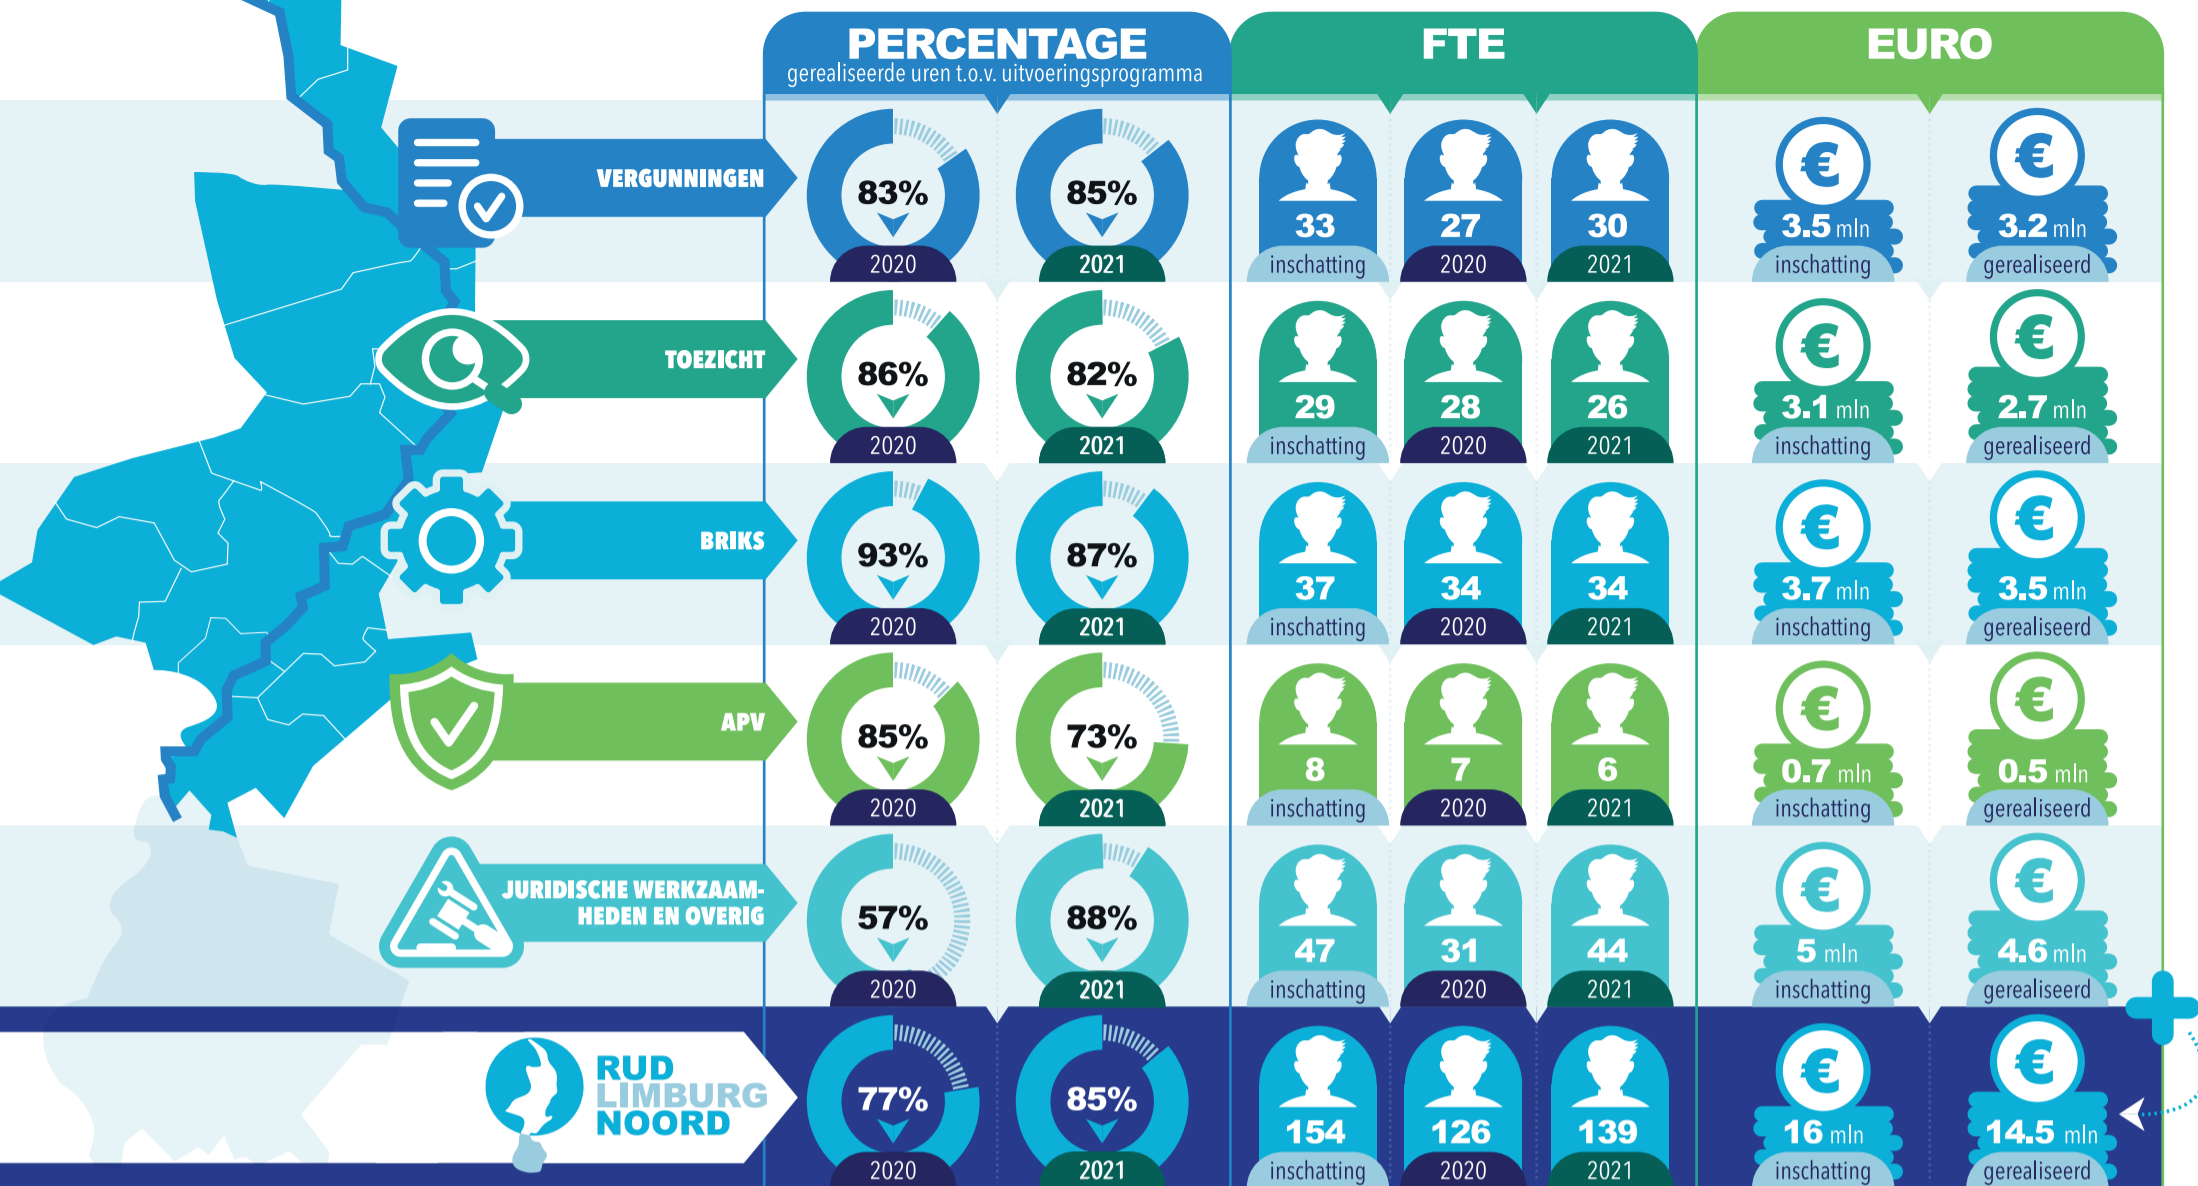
PERCENTAGE
gerealiseerde uren t.o.v. uitvoeringsprogramma

FTE

EURO

| | | | | | | | |
|---|---|---|---|---|---|---|---|
| VERGUNNINGEN | 83% 2020 | 85% 2021 | 33 inschatting | 27 2020 | 30 2021 | € 3.5 mln inschatting | € 3.2 mln gerealiseerd |
| TOEZICHT | 86% 2020 | 82% 2021 | 29 inschatting | 28 2020 | 26 2021 | € 3.1 mln inschatting | € 2.7 mln gerealiseerd |
| BRIKS | 93% 2020 | 87% 2021 | 37 inschatting | 34 2020 | 34 2021 | € 3.7 mln inschatting | € 3.5 mln gerealiseerd |
| APV | 85% 2020 | 73% 2021 | 8 inschatting | 7 2020 | 6 2021 | € 0.7 mln inschatting | € 0.5 mln gerealiseerd |
| JURIDISCHE WERKZAAMHEDEN EN OVERIG | 57% 2020 | 88% 2021 | 47 inschatting | 31 2020 | 44 2021 | € 5 mln inschatting | € 4.6 mln gerealiseerd |
| RUD LIMBURG NOORD | 77% 2020 | 85% 2021 | 154 inschatting | 126 2020 | 139 2021 | € 16 mln inschatting | € 14.5 mln gerealiseerd |